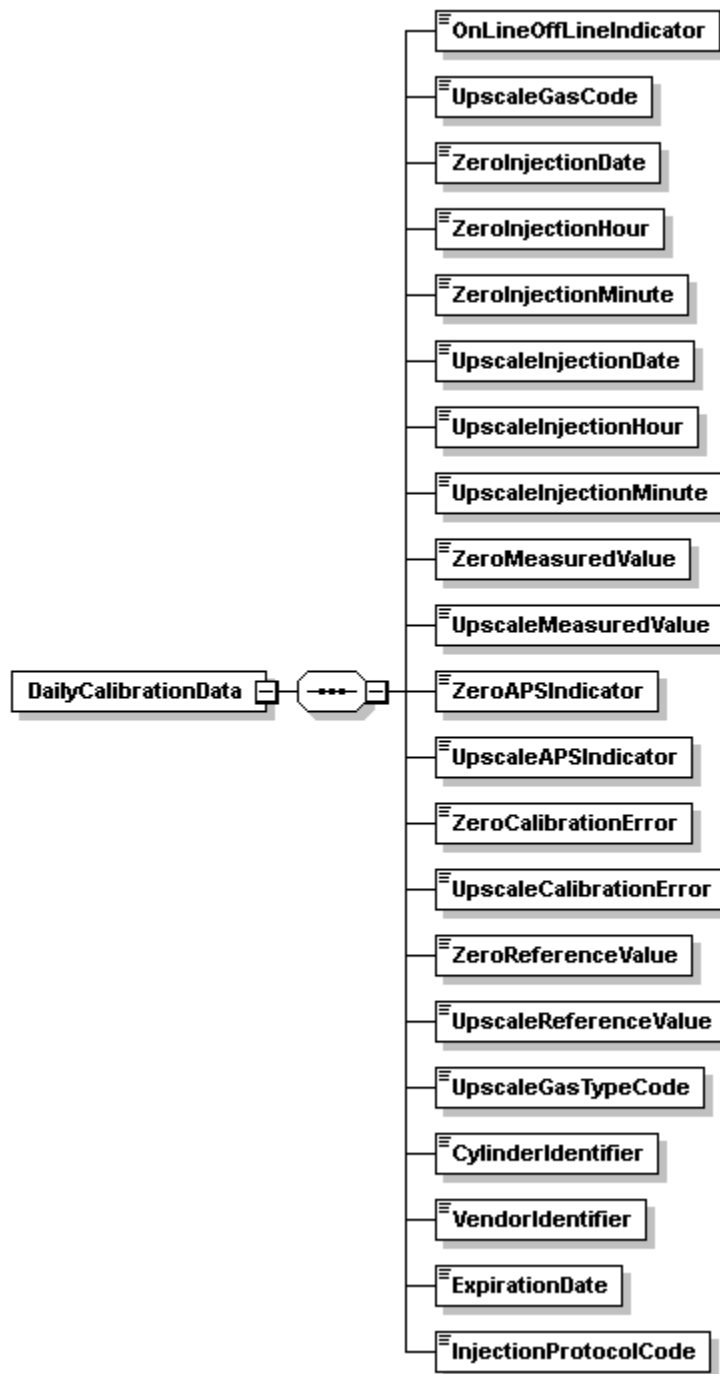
DailyCalibrationData

OnLineOffLineIndicator
UpscaleGasCode
ZeroInjectionDate
ZeroInjectionHour
ZeroInjectionMinute
UpscaleInjectionDate
UpscaleInjectionHour
UpscaleInjectionMinute
ZeroMeasuredValue
UpscaleMeasuredValue
ZeroAPSIndicator
UpscaleAPSIndicator
ZeroCalibrationError
UpscaleCalibrationError
ZeroReferenceValue
UpscaleReferenceValue
UpscaleGasTypeCode
CylinderIdentifier
VendorIdentifier
ExpirationDate
InjectionProtocolCode